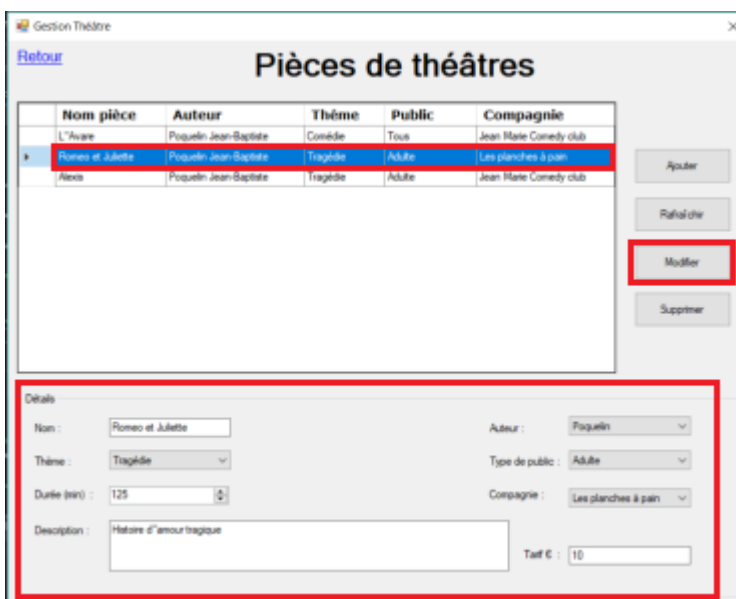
Gestion Théâtre

Retour

Pièces de théâtres

| Nom pièce | Auteur | Thème | Public | Compagnie |
|---|---|---|---|---|
| L''Avare | Poquelin Jean-Baptiste | Comédie | Tous | Jean Marie Comedy club |
| Romeo et Juliette | Poquelin Jean-Baptiste | Tragédie | Adulte | Les planches à pain |
| Alexis | Poquelin Jean-Baptiste | Tragédie | Adulte | Jean Marie Comedy club |

Ajouter

Rafraîchir

Modifier

Supprimer

Détails

Nom : Romeo et Juliette

Thème : Tragédie

Durée (min) : 125

Description : Histoire d''amour tragique

Auteur : Poquelin

Type de public : Adulte

Compagnie : Les planches à pain

Tarif € : 10